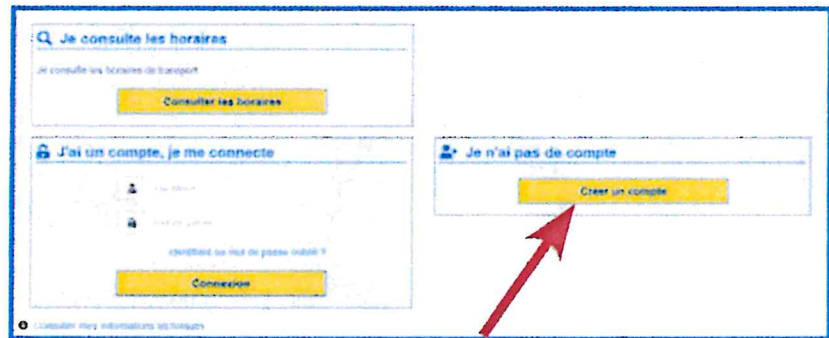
Je consulte les horaires

Je consulte les horaires de transport

Consulter les horaires

J'ai un compte, je me connecte

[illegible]

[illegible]

Identifiant ou mot de passe oublié ?

Connexion

Je n'ai pas de compte

Créer un compte

Consulter mes informations techniques